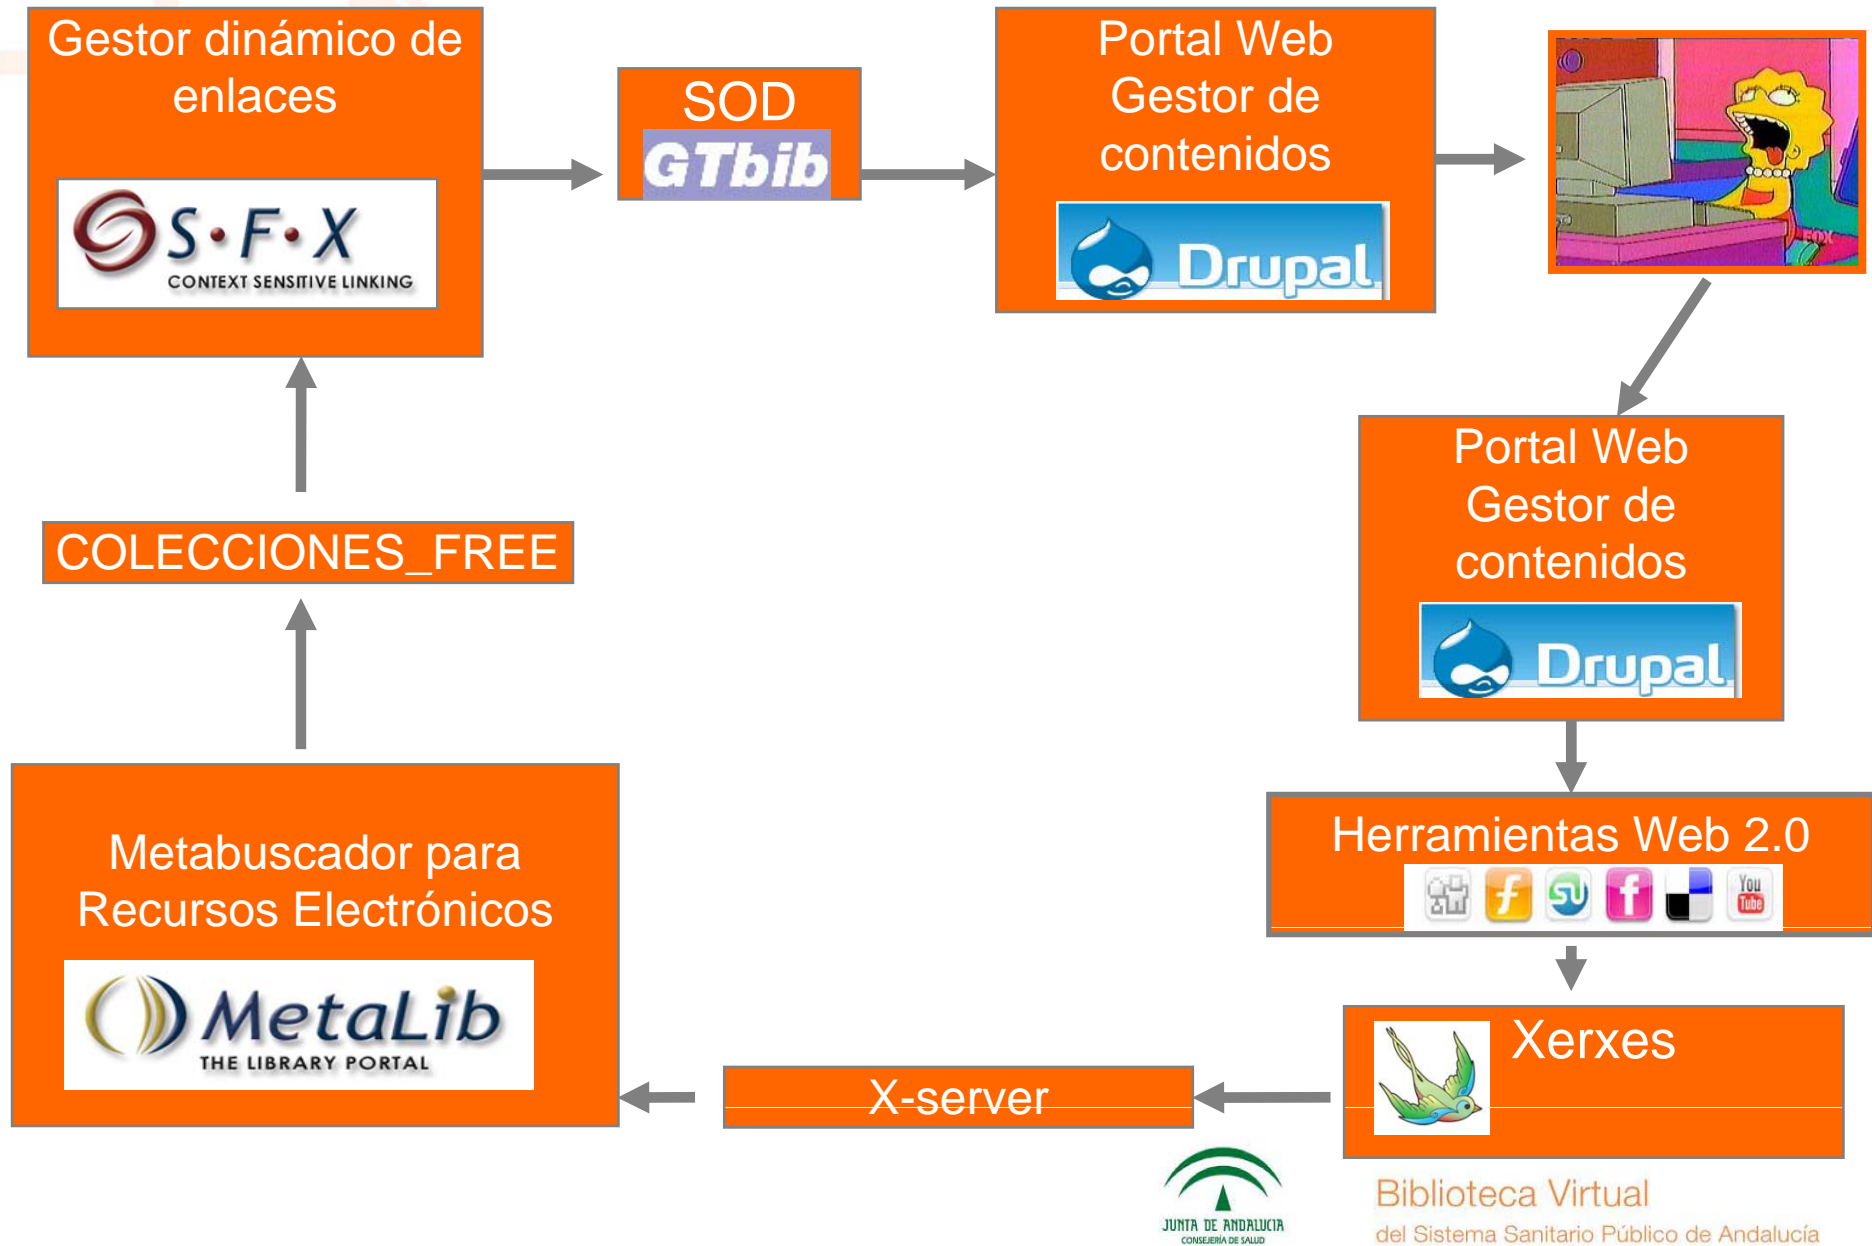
Gestor dinámico de enlaces

S•F•X
CONTEXT SENSITIVE LINKING

SOD
GTbib

Portal Web Gestor de contenidos

Drupal

Portal Web Gestor de contenidos

Drupal

Herramientas Web 2.0

You Tube

Xerxes

X-server

Metabuscador para Recursos Electrónicos

MetaLib
THE LIBRARY PORTAL

COLECCIONES_FREE

JUNTA DE ANDALUCIA
CONSEJERÍA DE SALUD

Biblioteca Virtual
del Sistema Sanitario Público de Andalucía